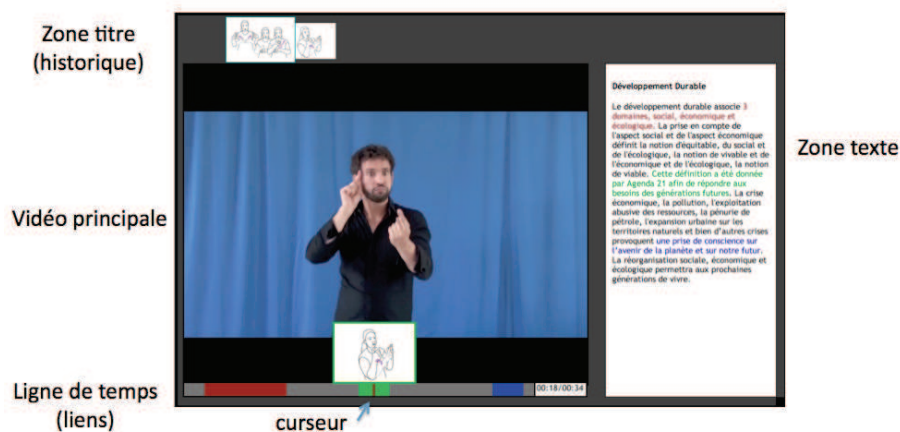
Zone titre (historique)

Vidéo principale

Ligne de temps (liens)

curseur

Zone texte

Développement Durable

Le développement durable associe 3 domaines, social, économique et écologique. La prise en compte de l'aspect social et de l'aspect économique définit la notion d'équitable, du social et de l'écologique, la notion de vivable et de l'économique et de l'écologique, la notion de viable. Cette définition a été donnée par Agenda 21 afin de répondre aux besoins des générations futures. La crise économique, la pollution, l'exploitation abusive des ressources, la pénurie de pétrole, l'expansion urbaine sur les territoires naturels et bien d'autres crises provoquent une prise de conscience sur l'avenir de la planète et sur notre futur. La réorganisation sociale, économique et écologique permettra aux prochaines générations de vivre.

00:18/00:34